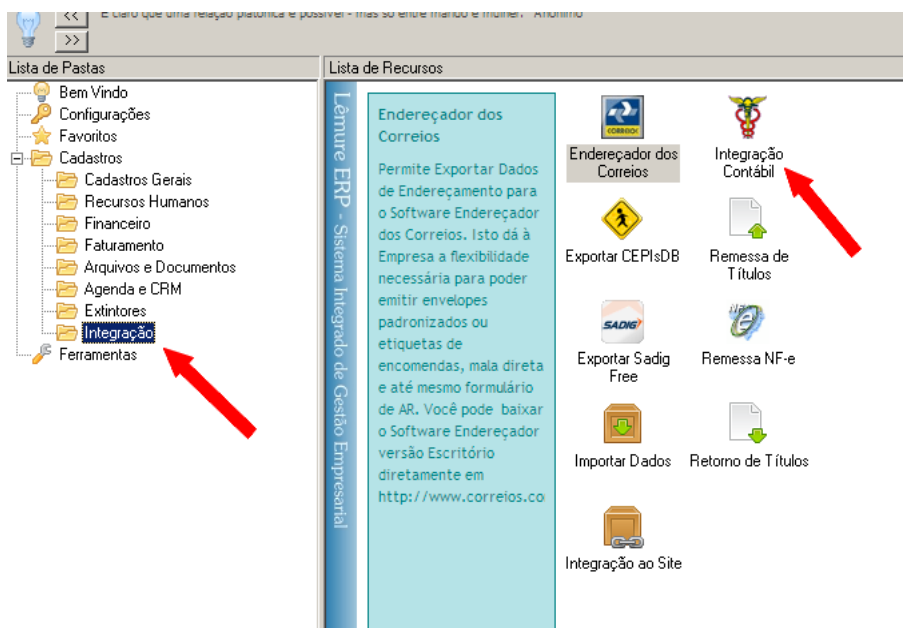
<<
>>
É claro que uma relação platônica é possível - mas só entre marido e mulher." Anônimo

Lista de Pastas

Bem Vindo
Configurações
Favoritos
Cadastros
Cadastros Gerais
Recursos Humanos
Financeiro
Faturamento
Arquivos e Documentos
Agenda e CRM
Extintores
Integração
Ferramentas

Lista de Recursos

Lêmure ERP - Sistema Integrado de Gestão Empresarial

Endereçador dos Correios

Permite Exportar Dados de Endereçamento para o Software Endereçador dos Correios. Isto dá à Empresa a flexibilidade necessária para poder emitir envelopes padronizados ou etiquetas de encomendas, mala direta e até mesmo formulário de AR. Você pode baixar o Software Endereçador versão Escritório diretamente em http://www.correios.co

CORREIOS
Endereçador dos Correios
Integração Contábil
Exportar CEPIsDB
Remessa de Títulos
SADIG
Exportar Sadig Free
NF e
Remessa NF-e
Importar Dados
Retorno de Títulos
Integração ao Site